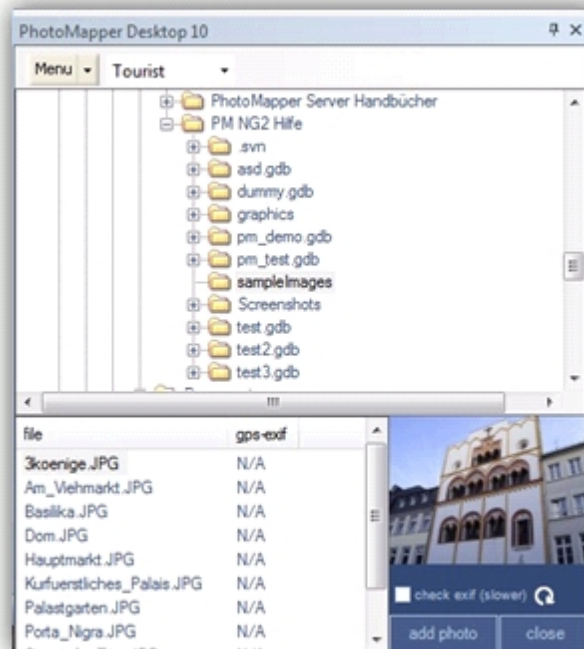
PhotoMapper Desktop 10

Menu ▾ Tourist ▾

PhotoMapper Server Handbücher
PM NG2 Hilfe
.svn
asd.gdb
dummy.gdb
graphics
pm_demo.gdb
pm_test.gdb
sampleImages
Screenshots
test.gdb
test2.gdb
test3.gdb

| file | gps-exif |
|---|---|
| 3koenige.JPG | N/A |
| Am_Viehmarkt.JPG | N/A |
| Basilika.JPG | N/A |
| Dom.JPG | N/A |
| Hauptmarkt.JPG | N/A |
| Kurfuerstliches_Palais.JPG | N/A |
| Palastgarten.JPG | N/A |
| Porta_Nigra.JPG | N/A |

check exif (slower)

add photo

close